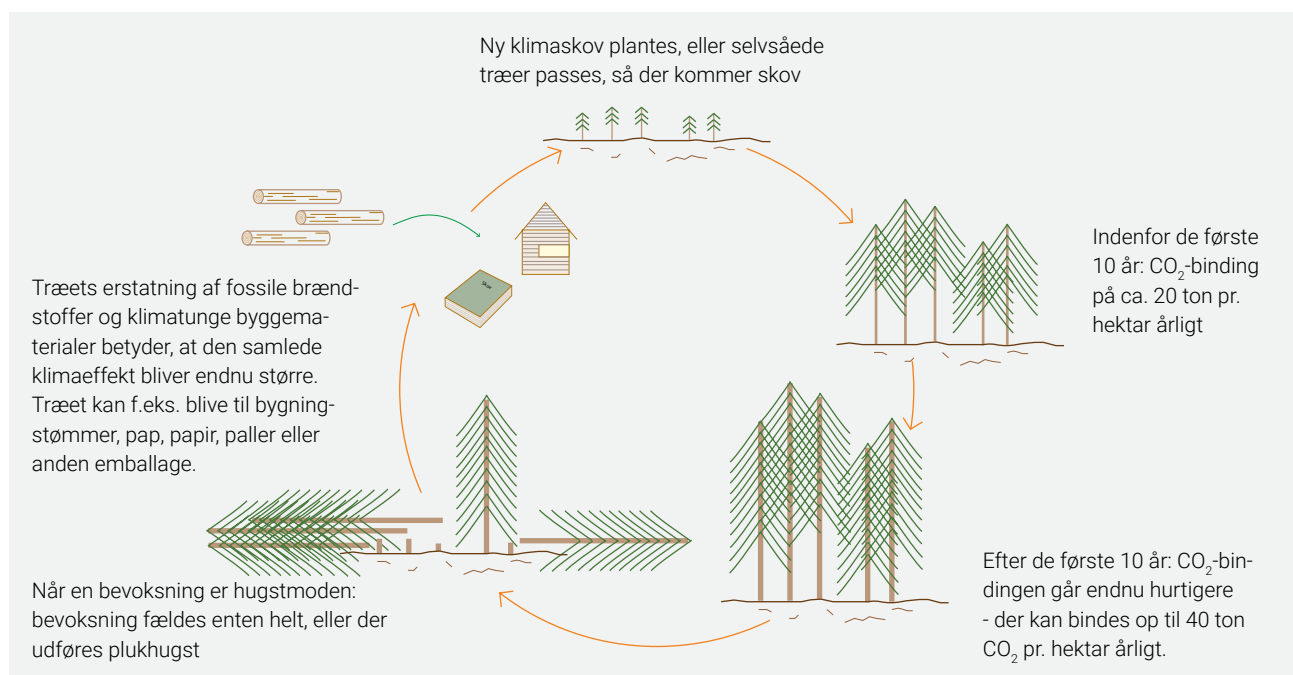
Ny klimaskov plantes, eller selvsåede træer passes, så der kommer skov

Indenfor de første 10 år: $CO_2$-binding på ca. 20 ton pr. hektar årligt

Træets erstatning af fossile brændstoffer og klimatunge byggematerialer betyder, at den samlede klimaeffekt bliver endnu større. Træet kan f.eks. blive til bygningstømmer, pap, papir, paller eller anden emballage.

Skov

Efter de første 10 år: $CO_2$-bindingen går endnu hurtigere - der kan bindes op til 40 ton $CO_2$ pr. hektar årligt.

Når en bevoksning er hugstmoden: bevoksning fældes enten helt, eller der udføres plukhugst